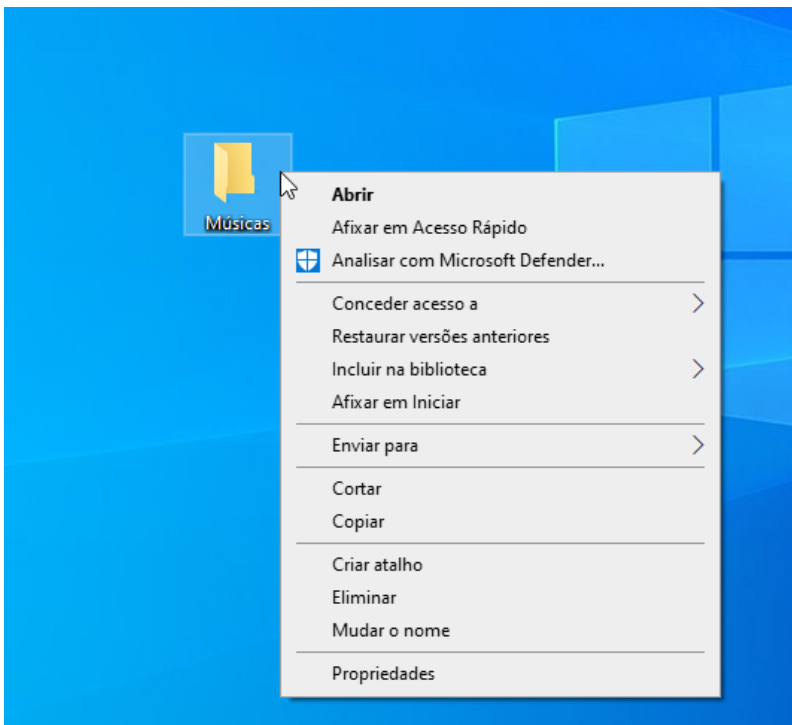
Músicas

Abrir
Afixar em Acesso Rápido
Analisar com Microsoft Defender...

Conceder acesso a
Restaurar versões anteriores
Incluir na biblioteca
Afixar em Iniciar

Enviar para

Cortar
Copiar

Criar atalho
Eliminar
Mudar o nome

Propriedades